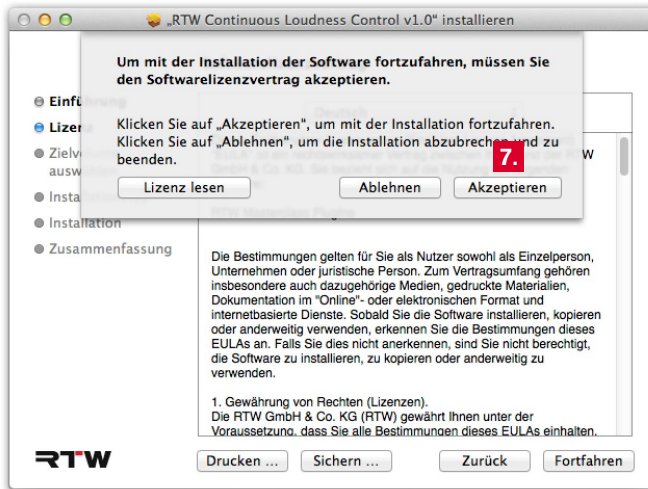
„RTW Continuous Loudness Control v1.0" installieren

Um mit der Installation der Software fortzufahren, müssen Sie den Softwarelizenzvertrag akzeptieren.

Klicken Sie auf „Akzeptieren", um mit der Installation fortzufahren. Klicken Sie auf „Ablehnen", um die Installation abzubrechen und zu beenden.

7.

Lizenz lesen

Ablehnen

Akzeptieren

Einführung
Lizenz
Zielvolume auswählen
Installationstyp
Installation
Zusammenfassung

Deutsch

EULA ist ein rechtsgültiger Vertrag zwischen Ihnen und der RTW GmbH & Co. KG.

RTW Masterclass Plugins

Die Bestimmungen gelten für Sie als Nutzer sowohl als Einzelperson, Unternehmen oder juristische Person. Zum Vertragsumfang gehören insbesondere auch dazugehörige Medien, gedruckte Materialien, Dokumentation im "Online"- oder elektronischen Format und internetbasierte Dienste. Sobald Sie die Software installieren, kopieren oder anderweitig verwenden, erkennen Sie die Bestimmungen dieses EULAs an. Falls Sie dies nicht anerkennen, sind Sie nicht berechtigt, die Software zu installieren, zu kopieren oder anderweitig zu verwenden.

1. Gewährung von Rechten (Lizenzen).
Die RTW GmbH & Co. KG (RTW) gewährt Ihnen unter der Voraussetzung, dass Sie alle Bestimmungen dieses EULAs einhalten,

RTW

Drucken ...

Sichern ...

Zurück

Fortfahren